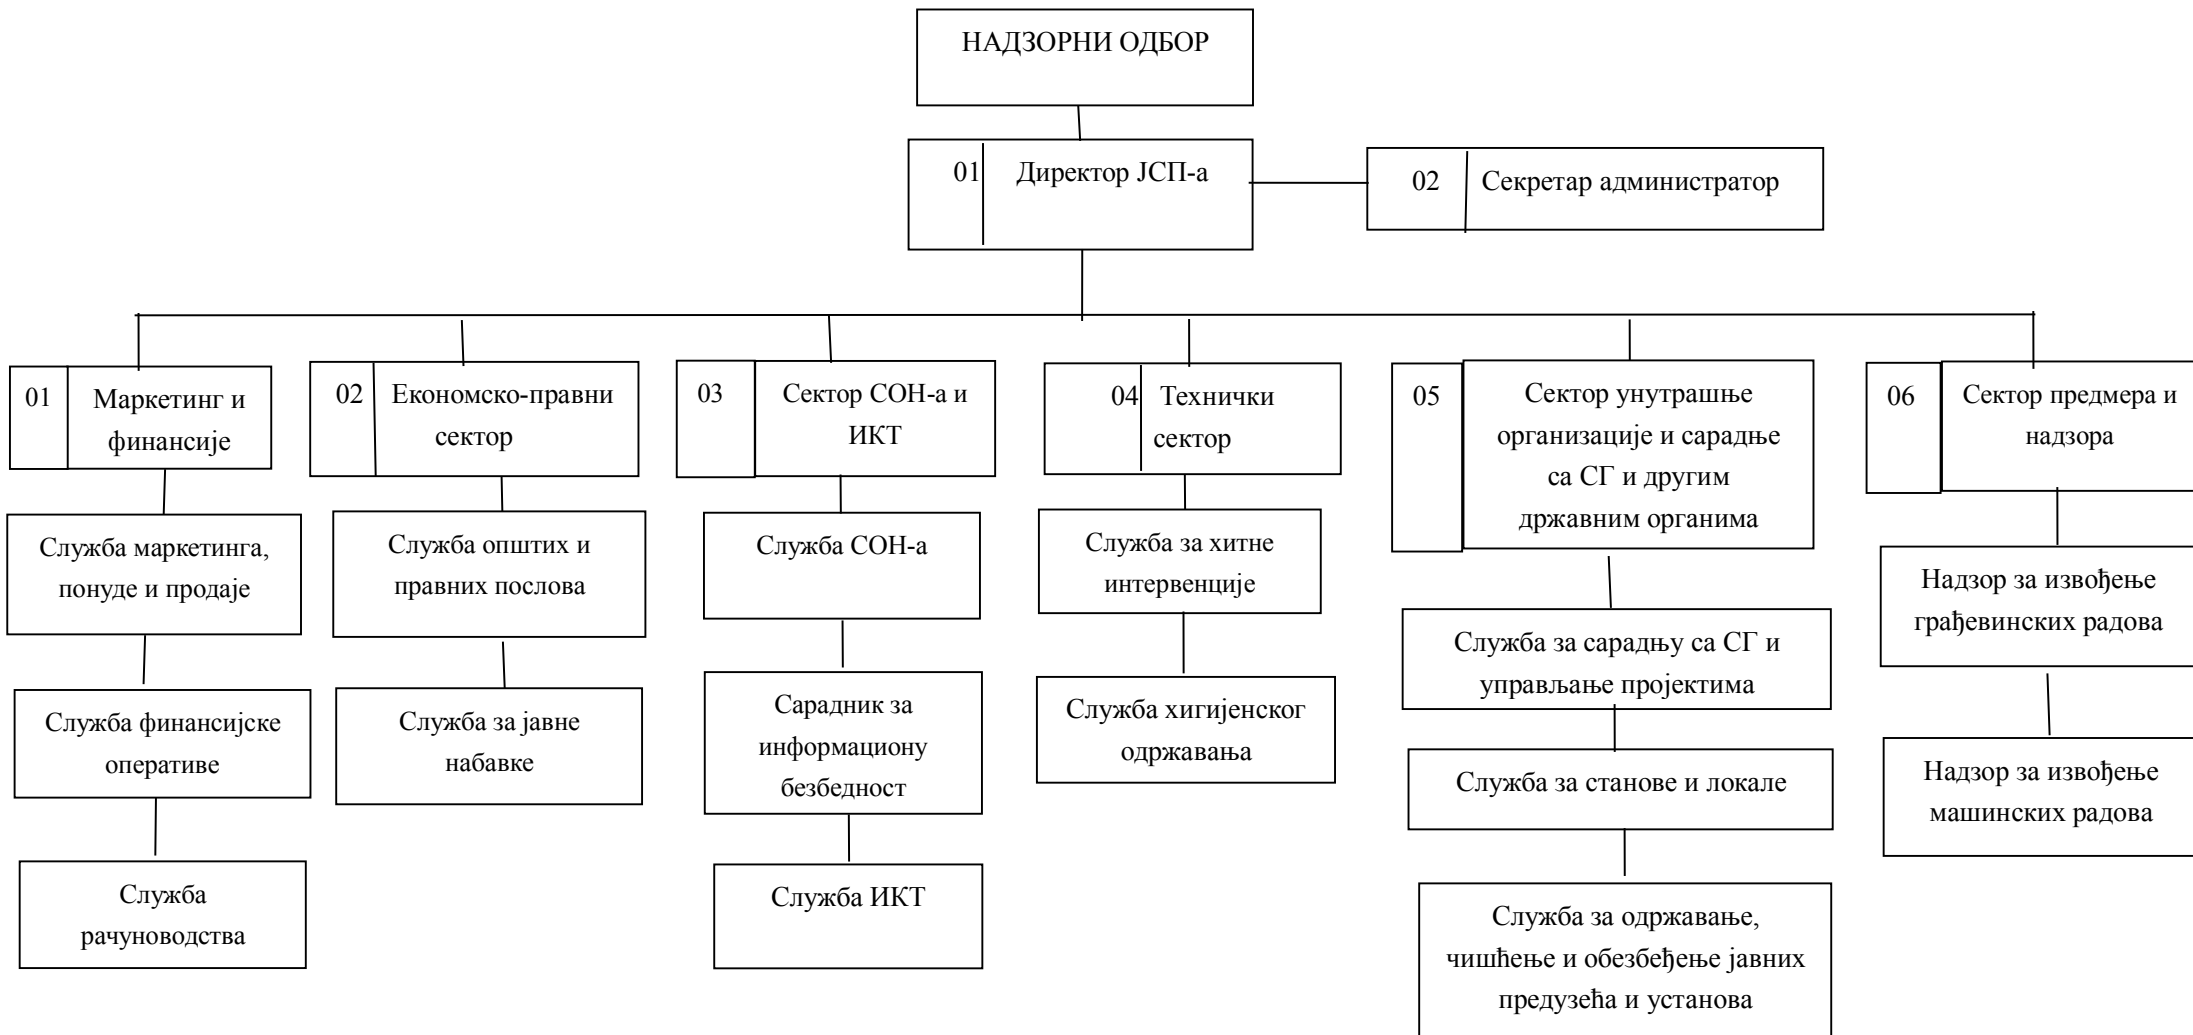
НАДЗОРНИ ОДБОР

01 Директор ЈСП-а

02 Секретар администратор

01 Маркетинг и финансије

Служба маркетинга, понуде и продаје

Служба финансијске оперативе

Служба рачуноводства

02 Економско-правни сектор

Служба општих и правних послова

Служба за јавне набавке

03 Сектор СОН-а и ИКТ

Служба СОН-а

Сарадник за информациону безбедност

Служба ИКТ

04 Технички сектор

Служба за хитне интервенције

Служба хигијенског одржавања

05 Сектор унутрашње организације и сарадње са СГ и другим државним органима

Служба за сарадњу са СГ и управљање пројектима

Служба за станове и локале

Служба за одржавање, чишћење и обезбеђење јавних предузећа и установа

06 Сектор предмера и надзора

Надзор за извођење грађевинских радова

Надзор за извођење машинских радова